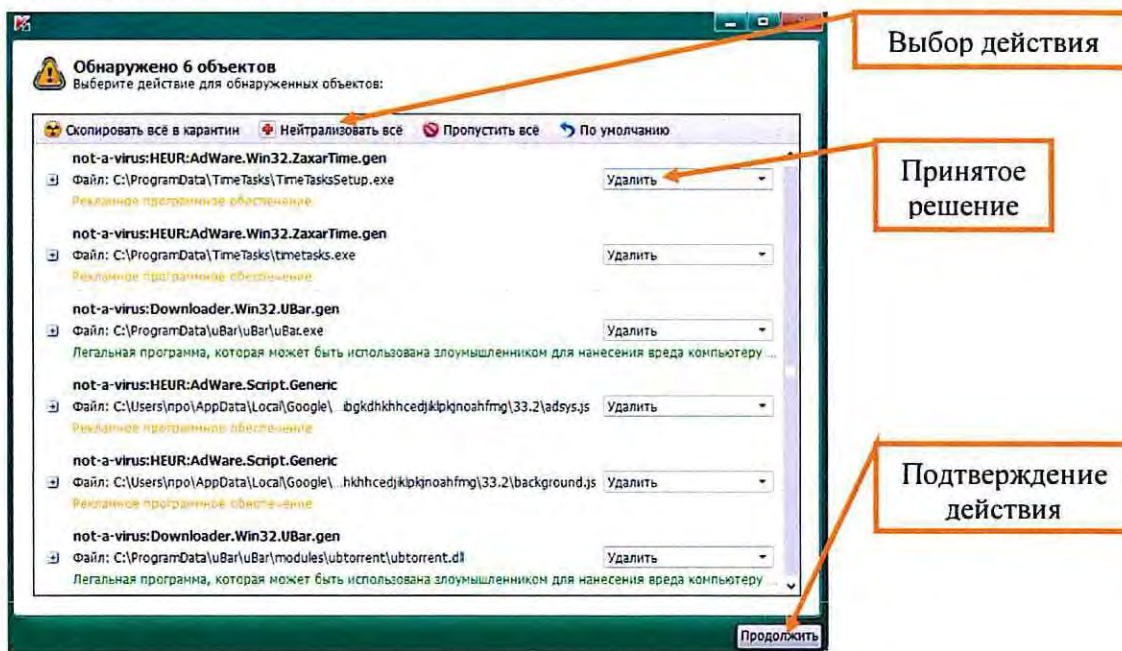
Обнаружено 6 объектов
Выберите действие для обнаруженных объектов:

Скопировать всё в карантин | Нейтрализовать всё | Пропустить всё | По умолчанию

not-a-virus:HEUR:AdWare.Win32.ZaxarTime.gen
Файл: C:\ProgramData\TimeTasks\TimeTasksSetup.exe | Удалить
Рекламное программное обеспечение

not-a-virus:HEUR:AdWare.Win32.ZaxarTime.gen
Файл: C:\ProgramData\TimeTasks\timetasks.exe | Удалить
Рекламное программное обеспечение

not-a-virus:Downloader.Win32.UBar.gen
Файл: C:\ProgramData\uBar\uBar\uBar.exe | Удалить
Легальная программа, которая может быть использована злоумышленником для нанесения вреда компьютеру ...

not-a-virus:HEUR:AdWare.Script.Generic
Файл: C:\Users\npo\AppData\Local\Google\ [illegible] bgkdhkhhcedjklpkjnoahfmg\33.2\adsys.js | Удалить
Рекламное программное обеспечение

not-a-virus:HEUR:AdWare.Script.Generic
Файл: C:\Users\npo\AppData\Local\Google\ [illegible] hkhhcedjklpkjnoahfmg\33.2\background.js | Удалить
Рекламное программное обеспечение

not-a-virus:Downloader.Win32.UBar.gen
Файл: C:\ProgramData\uBar\uBar\modules\ubtorrent\ubtorrent.dll | Удалить
Легальная программа, которая может быть использована злоумышленником для нанесения вреда компьютеру ...

Продолжить

Выбор действия

Принятое решение

Подтверждение действия